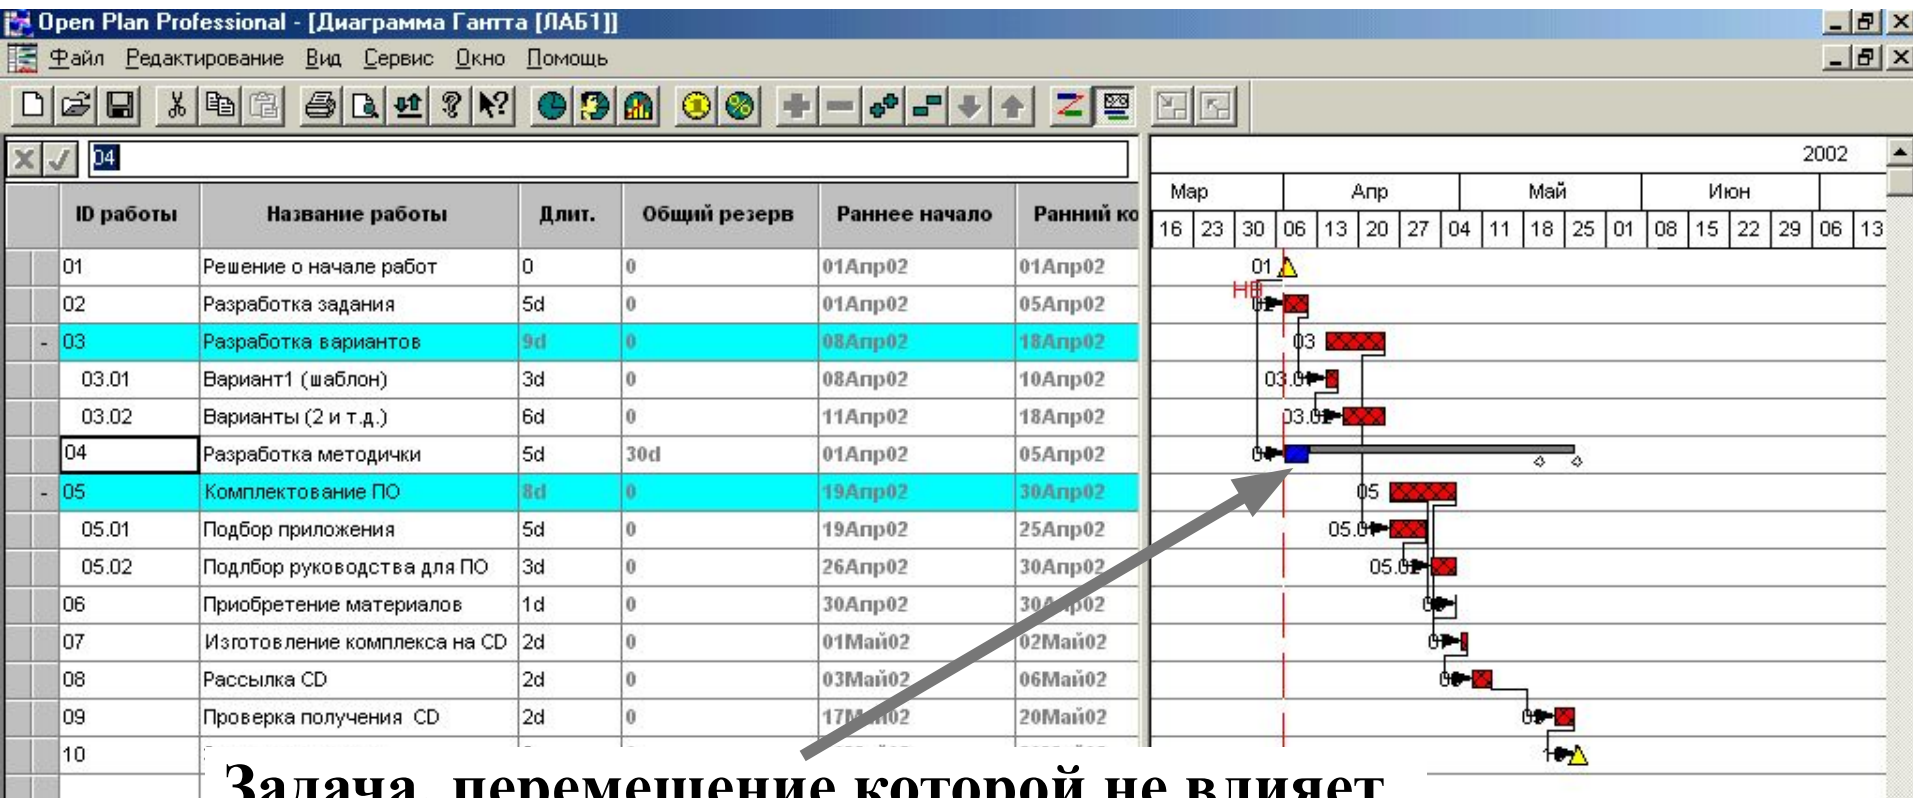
Open Plan Professional - [Диаграмма Гантта [ЛАБ1]]

Файл Редактирование Вид Сервис Окно Помощь

04

| ID работы | Название работы | Длит. | Общий резерв | Раннее начало | Ранний ко |
|---|---|---|---|---|---|
| 01 | Решение о начале работ | 0 | 0 | 01Апр02 | 01Апр02 |
| 02 | Разработка задания | 5d | 0 | 01Апр02 | 05Апр02 |
| - 03 | Разработка вариантов | 9d | 0 | 08Апр02 | 18Апр02 |
| 03.01 | Вариант1 (шаблон) | 3d | 0 | 08Апр02 | 10Апр02 |
| 03.02 | Варианты (2 и т.д.) | 6d | 0 | 11Апр02 | 18Апр02 |
| 04 | Разработка методички | 5d | 30d | 01Апр02 | 05Апр02 |
| - 05 | Комплектование ПО | 8d | 0 | 19Апр02 | 30Апр02 |
| 05.01 | Подбор приложения | 5d | 0 | 19Апр02 | 25Апр02 |
| 05.02 | Подлбор руководства для ПО | 3d | 0 | 26Апр02 | 30Апр02 |
| 06 | Приобретение материалов | 1d | 0 | 30Апр02 | 30Апр02 |
| 07 | Изготовление комплекса на CD | 2d | 0 | 01Май02 | 02Май02 |
| 08 | Рассылка CD | 2d | 0 | 03Май02 | 06Май02 |
| 09 | Проверка получения CD | 2d | 0 | 17Май02 | 20Май02 |
| 10 | | | | | |

2002
Мар Апр Май Июн
16 23 30 06 13 20 27 04 11 18 25 01 08 15 22 29 06 13

01
НВ
03
03.01
03.02
05
05.01
05.02

Задача, перемещение которой не влияет